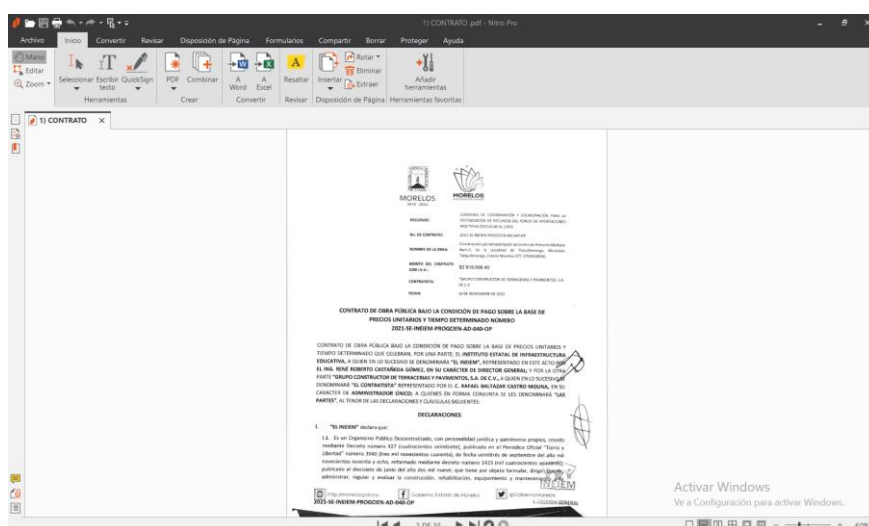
1) CONTRATO .pdf - Nitro Pro

Archivo Inicio Convertir Revisar Disposición de Página Formularios Compartir Borrar Proteger Ayuda

Mano Editar Zoom Seleccionar Escribir texto QuickSign Herramientas PDF Combinar Crear Word Excel Convertir Resaltar Revisar Insertar Rotar Eliminar Extraer Disposición de Página Añadir herramientas Herramientas favoritas

1) CONTRATO ×

MORELOS

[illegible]

NO. DE CONTRATO: 2021-SE-INEIEM-PROGCIEN-AD-040-OP

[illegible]

MONTO DEL CONTRATO CON I.V.A.: $7 918,006.40

CONTRATISTA: "GRUPO CONSTRUCTOR DE TERRACERIAS Y PAVIMENTOS, S.A. DE C.V."

FECHA: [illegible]

CONTRATO DE OBRA PÚBLICA BAJO LA CONDICIÓN DE PAGO SOBRE LA BASE DE PRECIOS UNITARIOS Y TIEMPO DETERMINADO NÚMERO 2021-SE-INEIEM-PROGCIEN-AD-040-OP

CONTRATO DE OBRA PÚBLICA BAJO LA CONDICIÓN DE PAGO SOBRE LA BASE DE PRECIOS UNITARIOS Y TIEMPO DETERMINADO QUE CELEBRAN, POR UNA PARTE, EL INSTITUTO ESTATAL DE INFRAESTRUCTURA EDUCATIVA, A QUIEN EN LO SUCESIVO SE DENOMINARÁ "EL INEIEM", REPRESENTADO EN ESTE ACTO POR EL ING. RENÉ ROBERTO CASTAÑEDA GÓMEZ, EN SU CARÁCTER DE DIRECTOR GENERAL; Y POR LA OTRA PARTE "GRUPO CONSTRUCTOR DE TERRACERIAS Y PAVIMENTOS, S.A. DE C.V., A QUIEN EN LO SUCESIVO SE DENOMINARÁ "EL CONTRATISTA" REPRESENTADO POR EL C. RAFAEL BALTAZAR CASTRO MOLINA, EN SU CARÁCTER DE ADMINISTRADOR ÚNICO; A QUIENES EN FORMA CONJUNTA SE LES DENOMINARÁ "LAS PARTES", AL TENOR DE LAS DECLARACIONES Y CLÁUSULAS SIGUIENTES:

DECLARACIONES

I. "EL INEIEM" declara que:

I.1. Es un Organismo Público Descentralizado, con personalidad jurídica y patrimonio propios, creado mediante Decreto número 417 (cuatrocientos diecisiete), publicado en el Periódico Oficial "Tierra y Libertad" número 3940 (tres mil novecientos cuarenta), de fecha veintitrés de septiembre del año mil novecientos noventa y nueve, reformado mediante decreto número 1415 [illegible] publicado el dieciséis de junio del año dos mil nueve; que tiene por objeto formular, dirigir, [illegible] administrar, regular y evaluar la construcción, rehabilitación, equipamiento y mantenimiento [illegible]

2021-SE-INEIEM-PROGCIEN-AD-040-OP

INEIEM

Activar Windows
Ve a Configuración para activar Windows.

60%